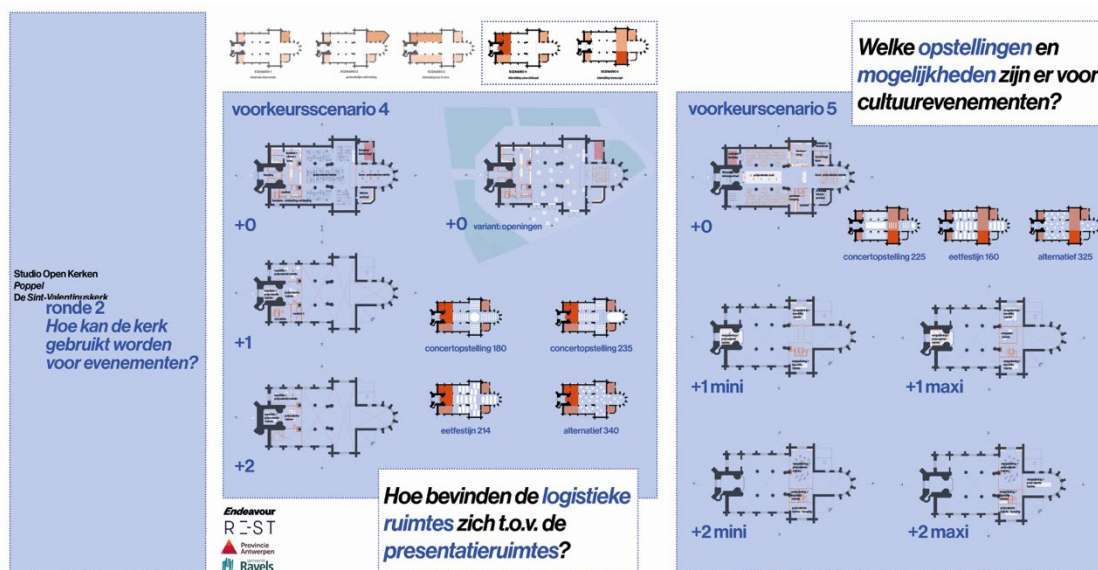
Studio Open Kerken
Poppel
De Sint-Valentinuskerk

ronde 2
Hoe kan de kerk gebruikt worden voor evenementen?

voorkeursscenario 4

+0

+0 variant: openingen

+1

concertopstelling 180

concertopstelling 235

+2

eetfestijn 214

alternatief 340

voorkeurscenario 5

Welke opstellingen en mogelijkheden zijn er voor cultuurevenementen?

+0

concertopstelling 225

eetfestijn 160

alternatief 325

+1 mini

+1 maxi

+2 mini

+2 maxi

Hoe bevinden de logistieke ruimtes zich t.o.v. de presentatieruimtes?

Endeavour
R-ST
Provincie Antwerpen
Ravels